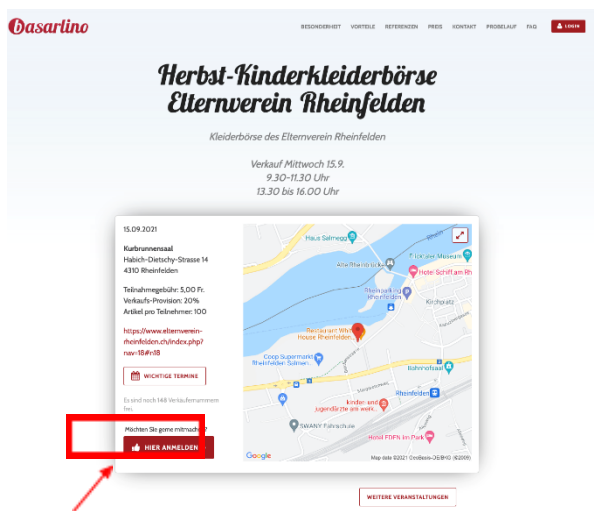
basarlino

BESONDERHEIT VORTEILE REFERENZEN PREIS KONTAKT PROBELAUF FAQ LOGIN

Herbst-Kinderkleiderbörse Elternverein Rheinfelden

Kleiderbörse des Elternverein Rheinfelden

Verkauf Mittwoch 15.9.
9.30-11.30 Uhr
13.30 bis 16.00 Uhr

15.09.2021

Kurbrunnensaal
Habich-Dietschy-Strasse 14
4310 Rheinfelden

Teilnahmegebühr: 5,00 Fr.
Verkaufs-Provision: 20%
Artikel pro Teilnehmer: 100

https://www.elternverein-rheinfelden.ch/index.php?nav=18#r18

WICHTIGE TERMINE

Es sind noch 148 Verkaufsnummern frei.

Möchten Sie gerne mitmachen?

HIER ANMELDEN

Haus Salmegg
Altstadt Rheinfelden
Hotel Schiff am Rhein
Kirchplatz
Restaurant Wine House Rheinfelden
Coop Supermarkt Rheinfelden Salmen
Bahnhofsaal
Rheinfelden
kinder- und jugendärzte am werk
SWANY Fahrschule
Hotel EDEN im Park
Google
Map data ©2021 GeoBasis-DE/BKG (©2009)

WEITERE VERANSTALTUNGEN